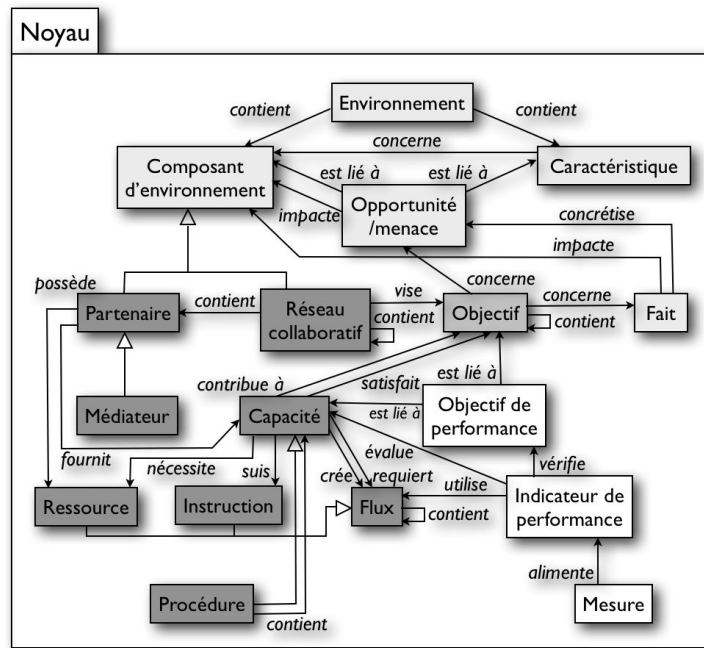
Noyau

contient
Environnement
contient
concerne
Composant d'environnement
est lié à
est lié à
Caractéristique
Opportunité /menace
impacte
concrétise
impacte
possède
concerne
Partenaire
contient
Réseau collaboratif
vise
contient
Objectif
concerne
contient
Fait
contribue à
satisfait
est lié à
Médiateur
Capacité
est lié à
Objectif de performance
fournit
nécessite
suis
évalue
crée
requiert
utilise
vérifie
Ressource
Instruction
Flux
contient
Indicateur de performance
alimente
Procédure
contient
Mesure